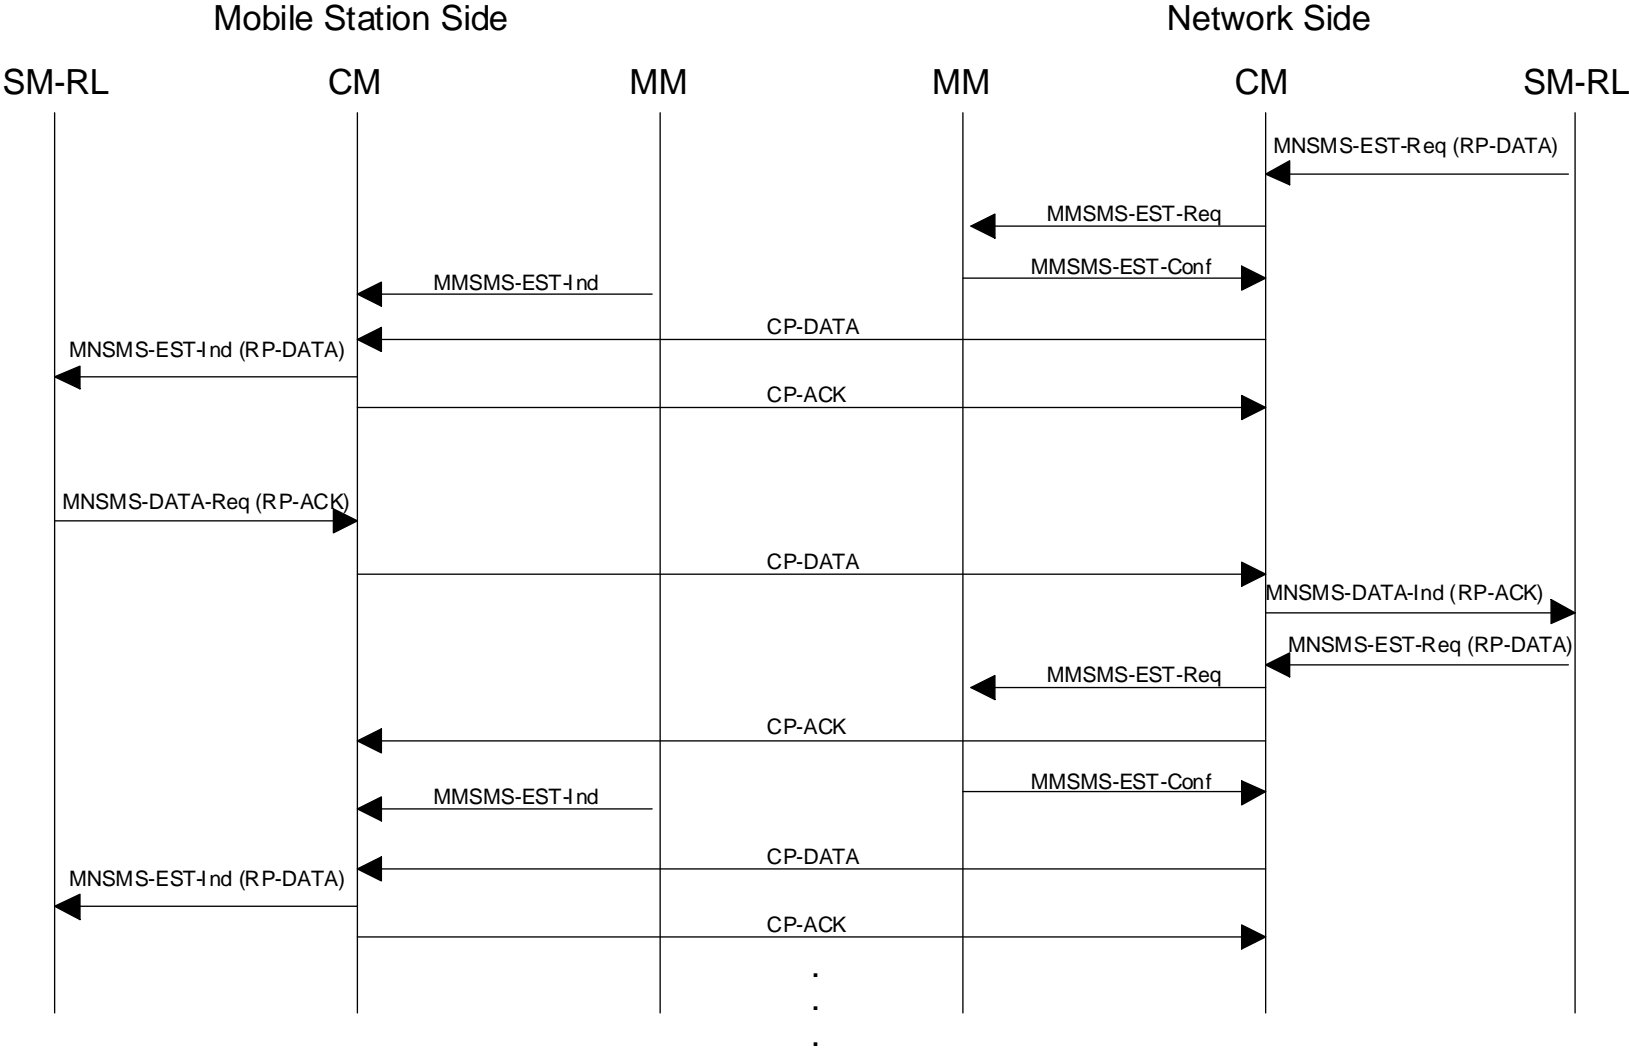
Mobile Station Side

Network Side

SM-RL

CM

MM

MM

CM

SM-RL

MNSMS-EST-Req (RP-DATA)

MMSMS-EST-Req

MMSMS-EST-Ind

MMSMS-EST-Conf

CP-DATA

MNSMS-EST-Ind (RP-DATA)

CP-ACK

MNSMS-DATA-Req (RP-ACK)

CP-DATA

MNSMS-DATA-Ind (RP-ACK)

MNSMS-EST-Req (RP-DATA)

MMSMS-EST-Req

CP-ACK

MMSMS-EST-Ind

MMSMS-EST-Conf

CP-DATA

MNSMS-EST-Ind (RP-DATA)

CP-ACK

.
.
.